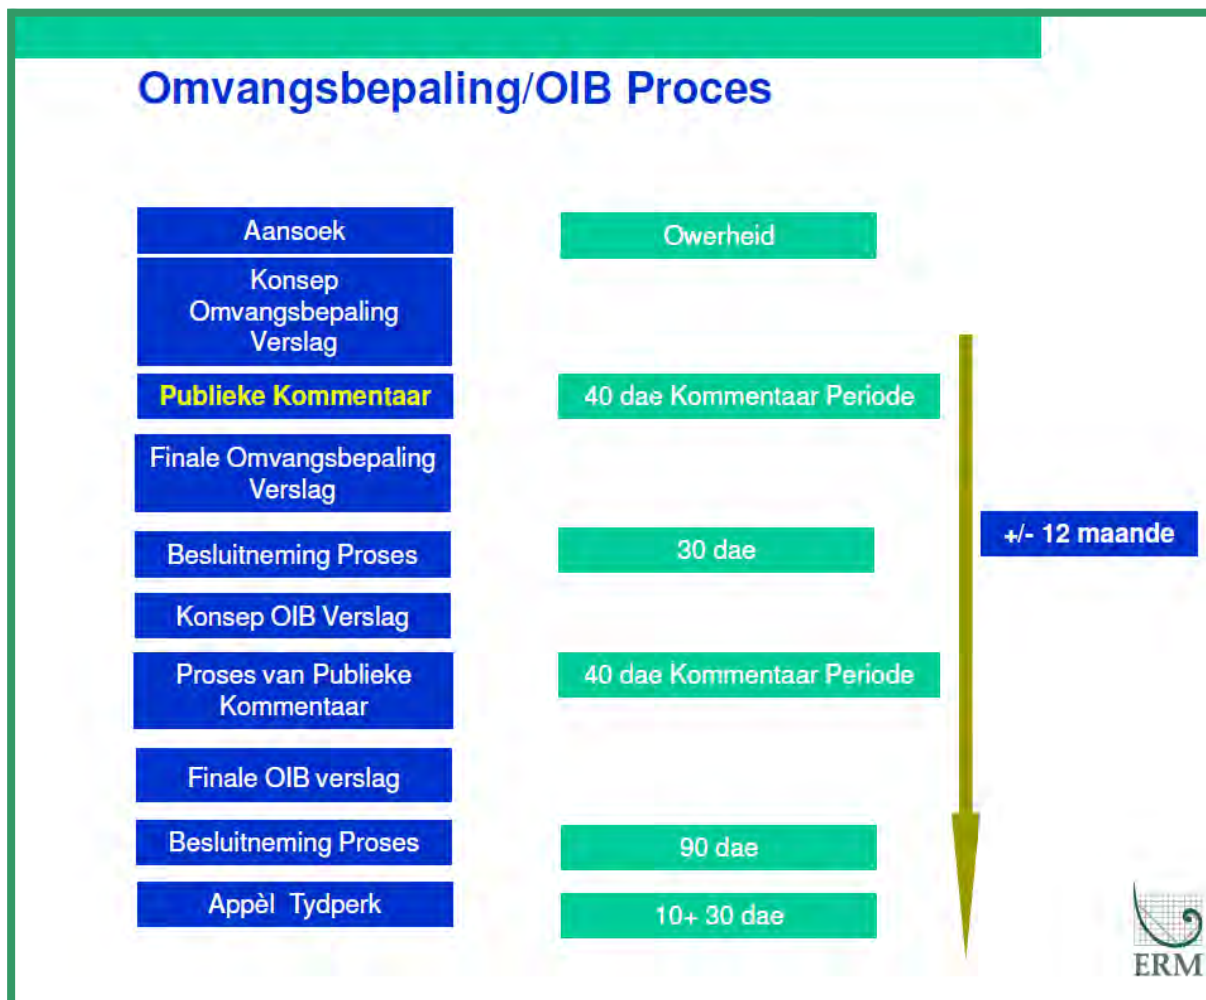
Omvangsbepaling/OIB Proces

Aansoek

Owerheid

Konsep Omvangsbepaling Verslag

Publieke Kommentaar

40 dae Kommentaar Periode

Finale Omvangsbepaling Verslag

Besluitneming Proses

30 dae

+/- 12 maande

Konsep OIB Verslag

Proses van Publieke Kommentaar

40 dae Kommentaar Periode

Finale OIB verslag

Besluitneming Proses

90 dae

Appèl Tydperk

10+ 30 dae

ERM